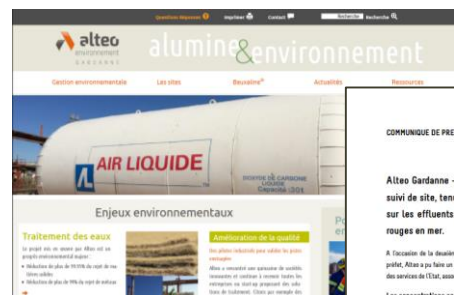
Questions réponses Imprimer Contact Recherche Rechercher

alteo environnement GARDANNE

alumine&environnement

Gestion environnementale Les sites Bauxaline® Actualités Ressources

AIR LIQUIDE

DIOXYDE DE CARBONE LIQUIDE

Enjeux environnementaux

Traitement des eaux

Le projet mis en œuvre par Alteo est un projet environnemental majeur :

• Réduction de plus de 99,95% du rejet de résidus solides

• Réduction de plus de 99% du rejet de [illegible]

Amélioration de la qualité

Des pistes industrielles pour valoriser les joins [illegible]

Alteo a rencontré une personne de sociétés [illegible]

COMMUNIQUE DE PRE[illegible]

Alteo Gardanne - suivi de site, tenu sur les effluents rouges en mer.

A l'occasion de la deuxiè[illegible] préfet, Alteo a pu faire un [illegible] des services de l'Etat, asso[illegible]